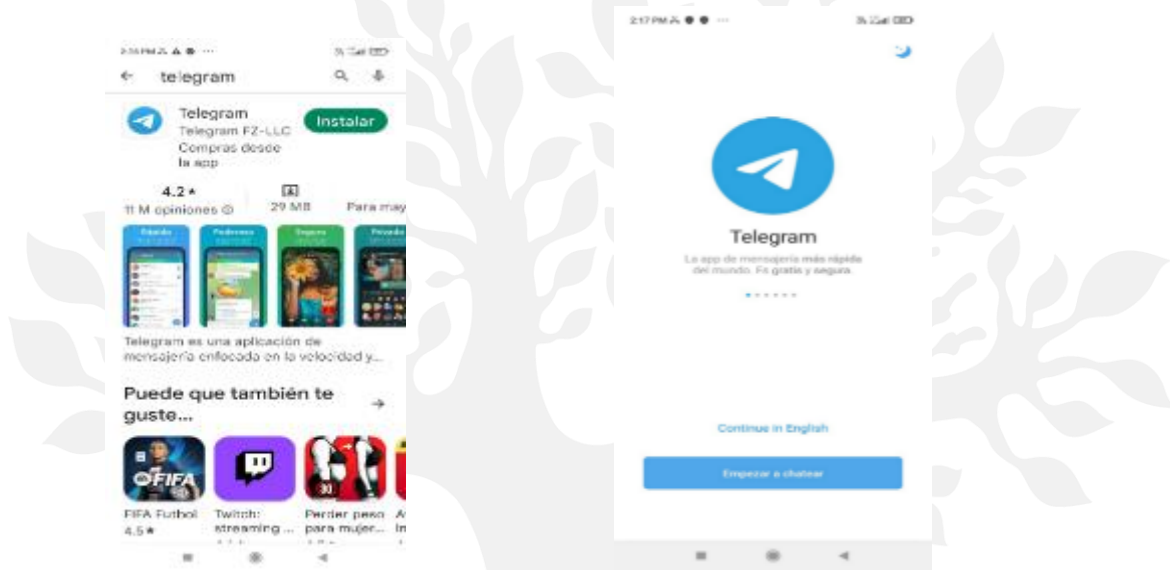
2:16 PM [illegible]

telegram

Telegram
Telegram FZ-LLC
Compras desde la app

Instalar

4.2 ★
11 M opiniones

29 MB

Para may

Rápido

Poderoso

Seguro

Privado

Telegram es una aplicación de mensajería enfocada en la velocidad y...

Puede que también te guste...

FIFA

FIFA Futbol
4.5 ★

Twitch: streaming ...

Perder peso para mujer...

30

2:17 PM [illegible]

Telegram

La app de mensajería más rápida del mundo. Es gratis y segura.

Continue in English

Empezar a chatear